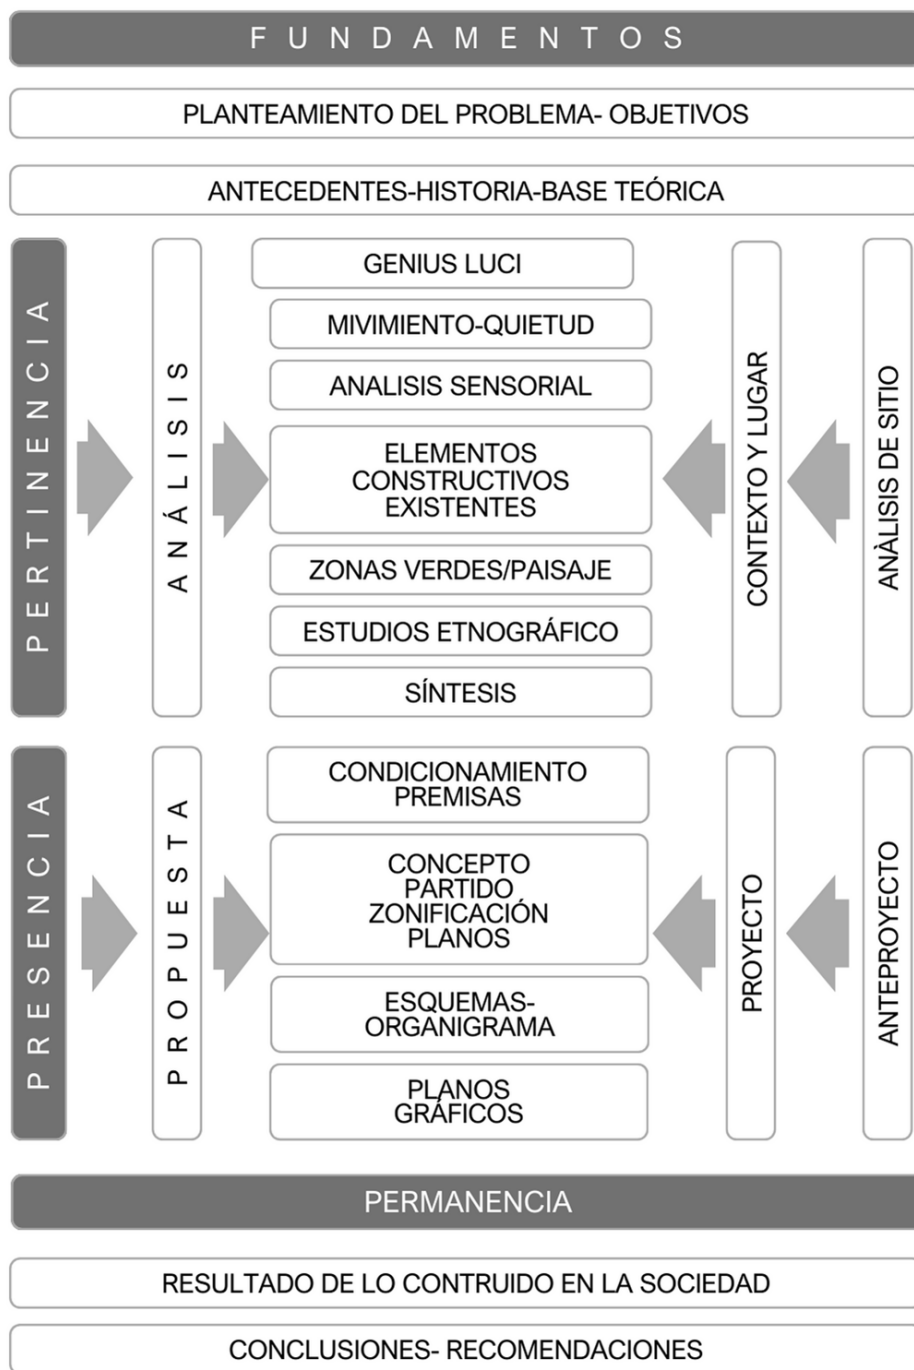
FUNDAMENTOS

PLANTEAMIENTO DEL PROBLEMA- OBJETIVOS

ANTECEDENTES-HISTORIA-BASE TEÓRICA

PERTINENCIA

ANÁLISIS

GENIUS LUCI

MIVIMIENTO-QUIETUD

ANALISIS SENSORIAL

ELEMENTOS CONSTRUCTIVOS EXISTENTES

ZONAS VERDES/PAISAJE

ESTUDIOS ETNOGRÁFICO

SÍNTESIS

CONTEXTO Y LUGAR

ANÀLISIS DE SITIO

PRESENCIA

PROPUESTA

CONDICIONAMIENTO PREMISAS

CONCEPTO PARTIDO ZONIFICACIÓN PLANOS

ESQUEMAS-ORGANIGRAMA

PLANOS GRÁFICOS

PROYECTO

ANTEPROYECTO

PERMANENCIA

RESULTADO DE LO CONTRUIDO EN LA SOCIEDAD

CONCLUSIONES- RECOMENDACIONES